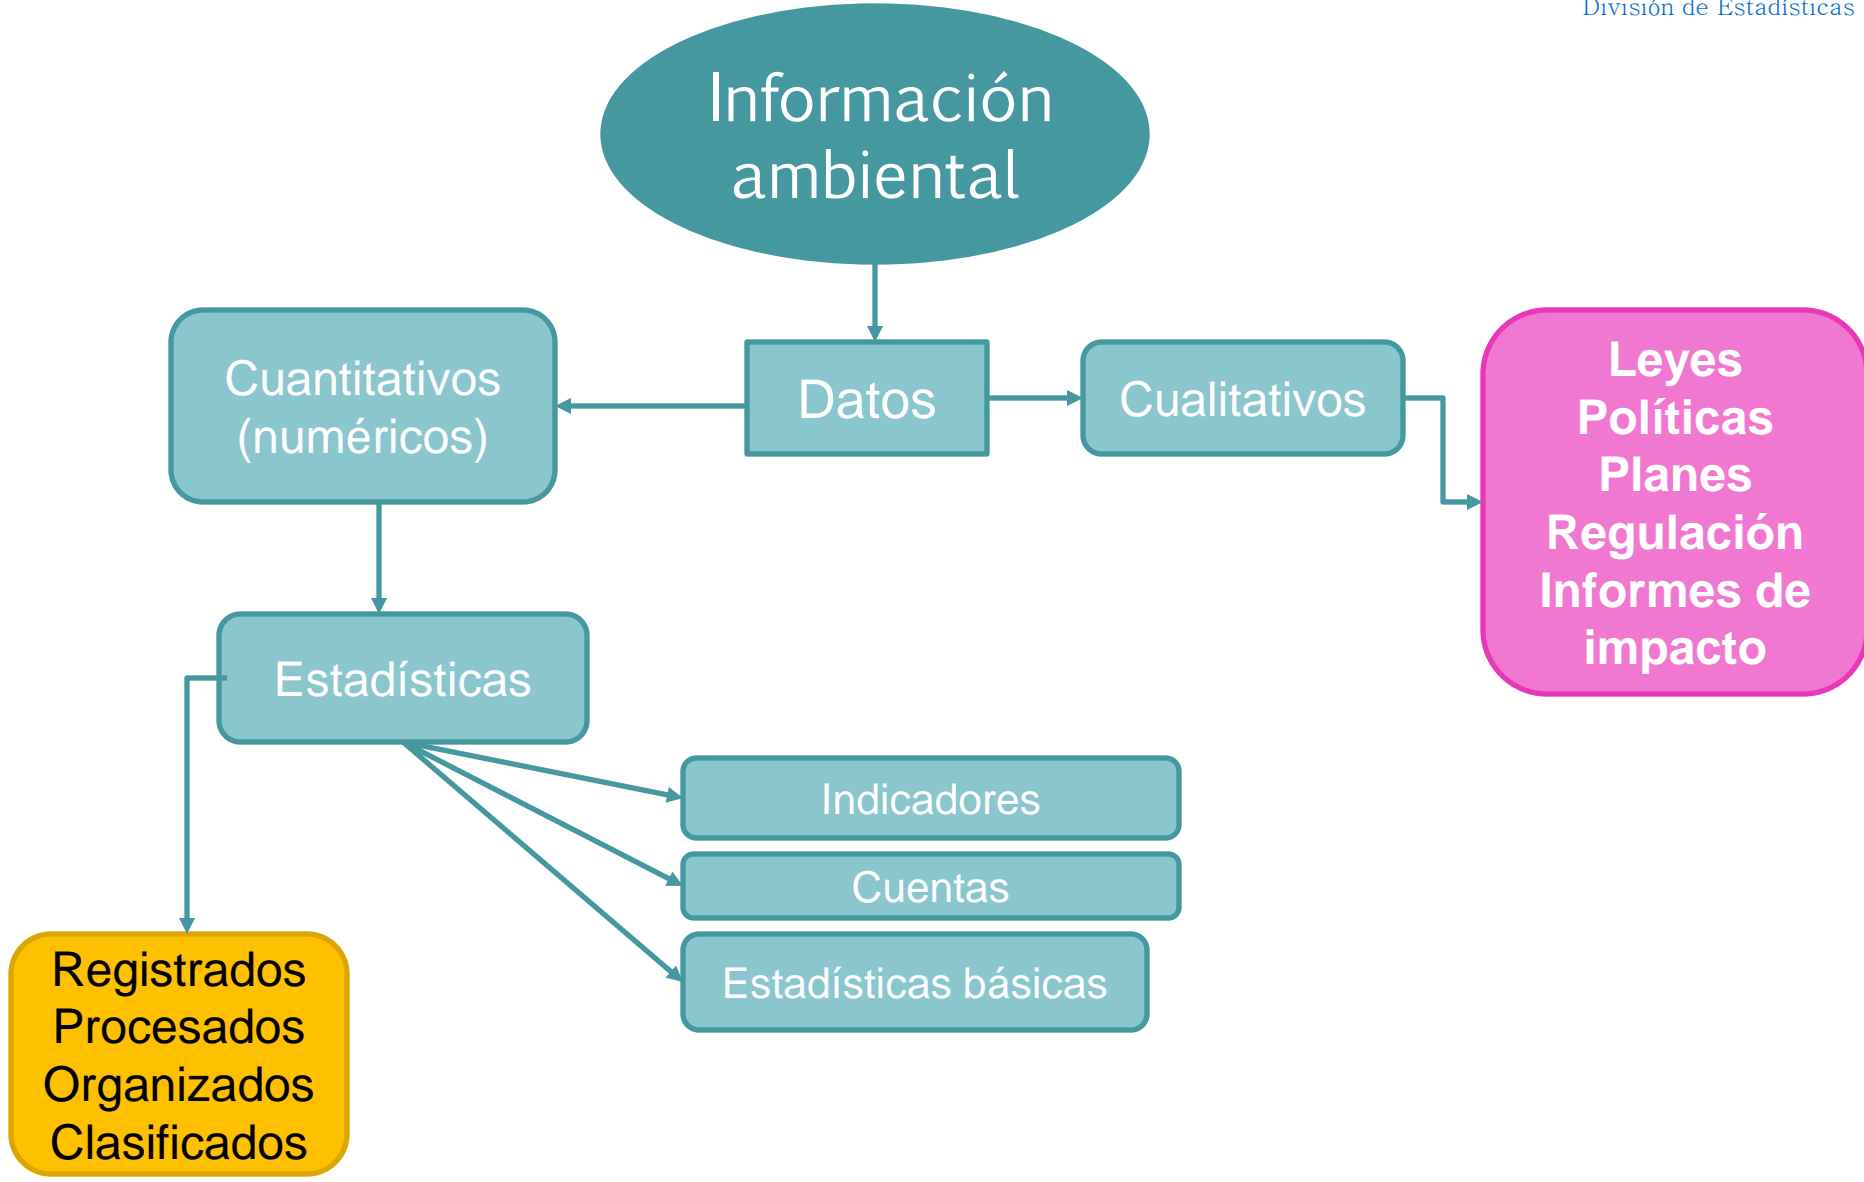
División de Estadísticas

Información ambiental

Datos

Cuantitativos (numéricos)

Cualitativos

Leyes
Políticas
Planes
Regulación
Informes de impacto

Estadísticas

Indicadores

Cuentas

Estadísticas básicas

Registrados
Procesados
Organizados
Clasificados